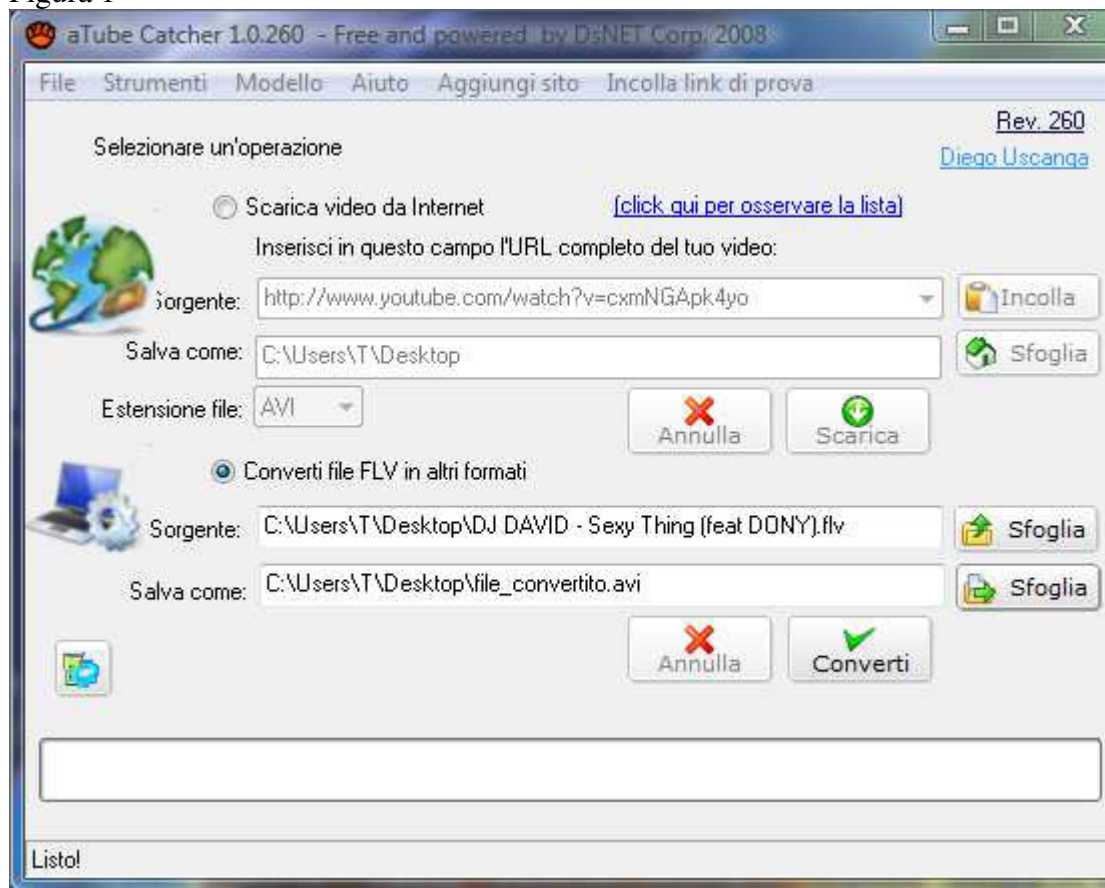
Figura 1

aTube Catcher 1.0.260 - Free and powered by DsNET Corp 2008

File Strumenti Modello Aiuto Aggiungi sito Incolla link di prova

Rev. 260
Diego Uscanga

Selezionare un'operazione

Scarica video da Internet [click qui per osservare la lista]

Inserisci in questo campo l'URL completo del tuo video:

Sorgente: http://www.youtube.com/watch?v=cxmNGApk4yo Incolla

Salva come: C:\Users\T\Desktop Sfoglia

Estensione file: AVI

Annulla Scarica

Converti file FLV in altri formati

Sorgente: C:\Users\T\Desktop\DJ DAVID - Sexy Thing (feat DONY).flv Sfoglia

Salva come: C:\Users\T\Desktop\file_convertito.avi Sfoglia

Annulla Converti

Listo!